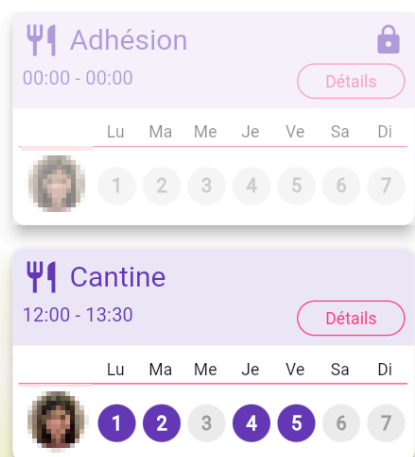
Adhésion
00:00 - 00:00
Détails

| Lu | Ma | Me | Je | Ve | Sa | Di |
|---|---|---|---|---|---|---|
| 1 | 2 | 3 | 4 | 5 | 6 | 7 |

Cantine
12:00 - 13:30
Détails

| Lu | Ma | Me | Je | Ve | Sa | Di |
|---|---|---|---|---|---|---|
| 1 | 2 | 3 | 4 | 5 | 6 | 7 |